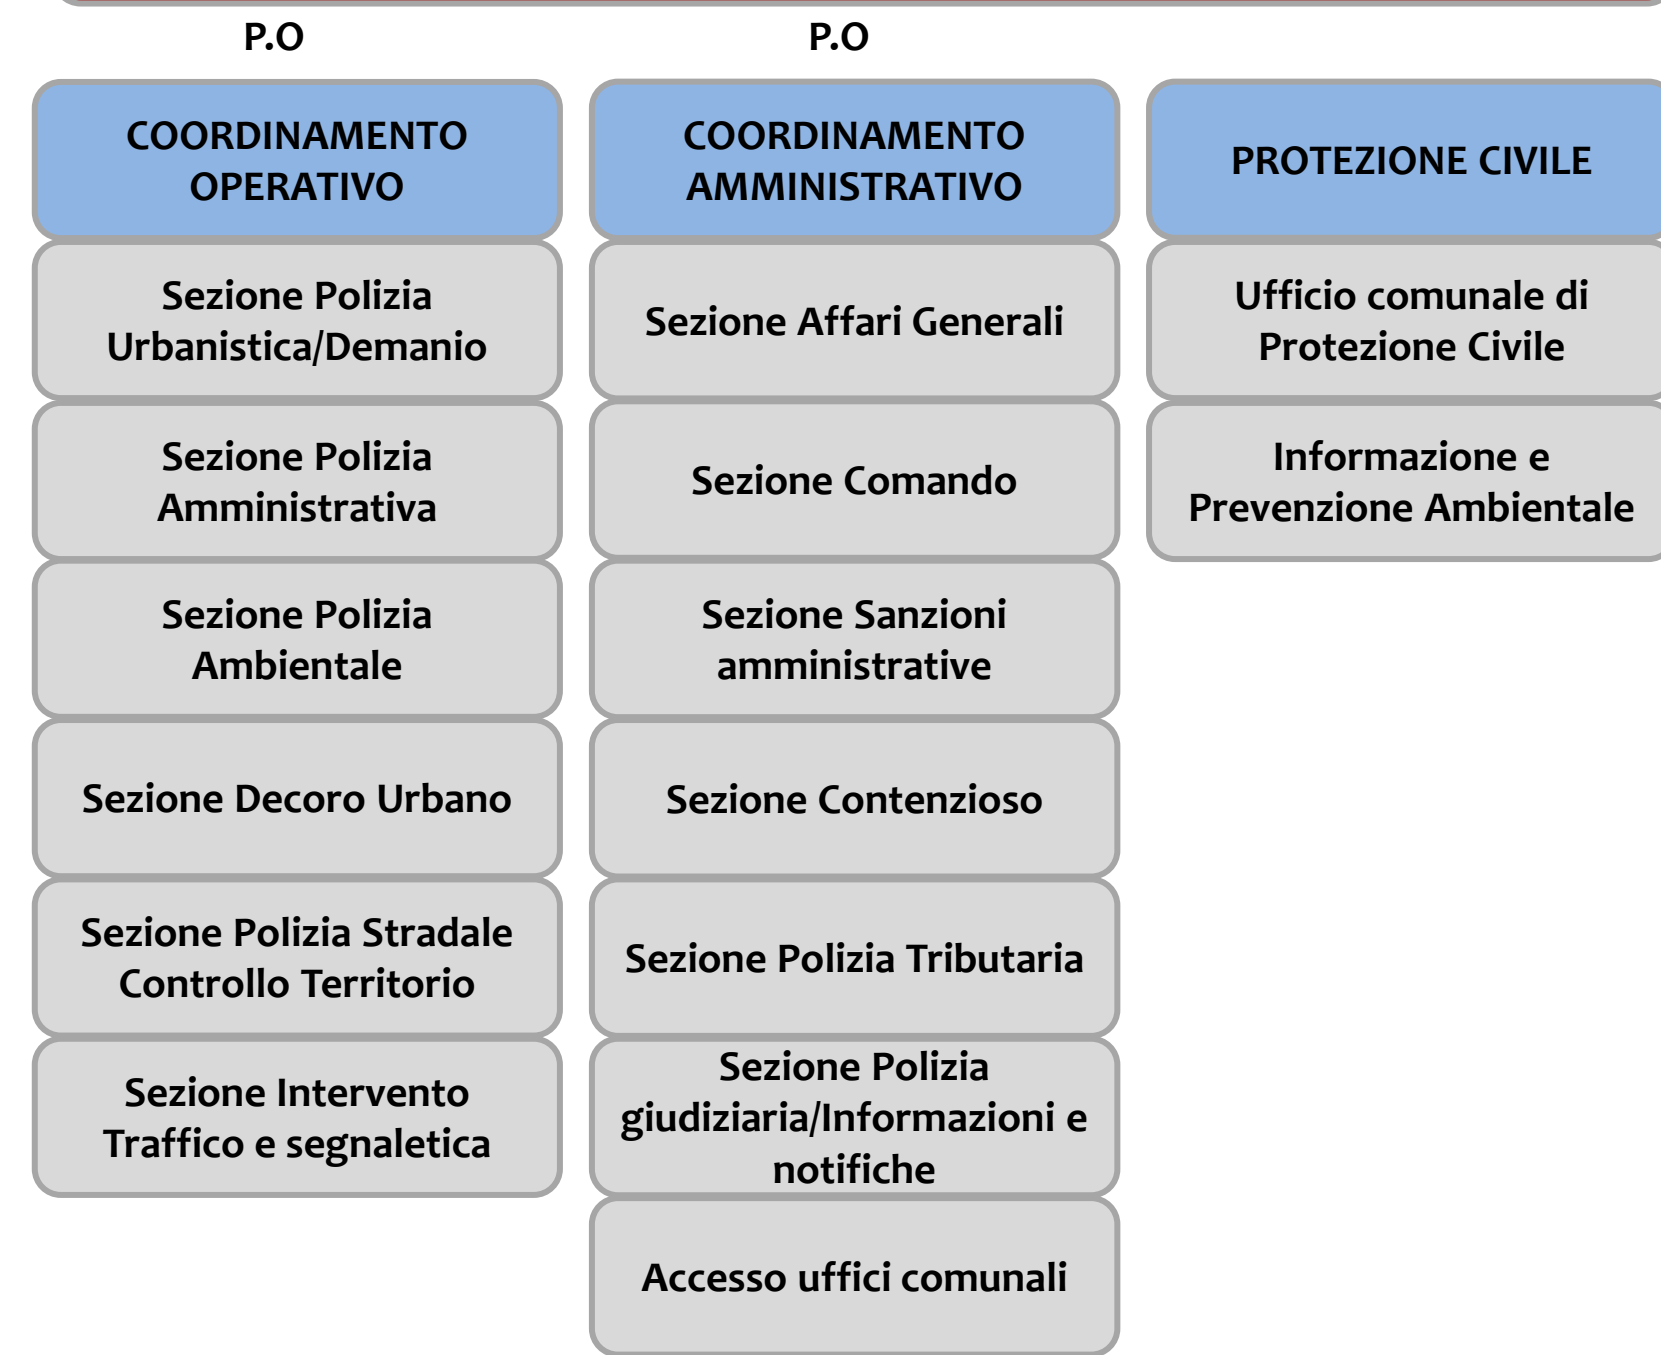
P.O

COORDINAMENTO OPERATIVO

Sezione Polizia Urbanistica/Demanio

Sezione Polizia Amministrativa

Sezione Polizia Ambientale

Sezione Decoro Urbano

Sezione Polizia Stradale Controllo Territorio

Sezione Intervento Traffico e segnaletica

P.O

COORDINAMENTO AMMINISTRATIVO

Sezione Affari Generali

Sezione Comando

Sezione Sanzioni amministrative

Sezione Contenzioso

Sezione Polizia Tributaria

Sezione Polizia giudiziaria/Informazioni e notifiche

Accesso uffici comunali

PROTEZIONE CIVILE

Ufficio comunale di Protezione Civile

Informazione e Prevenzione Ambientale